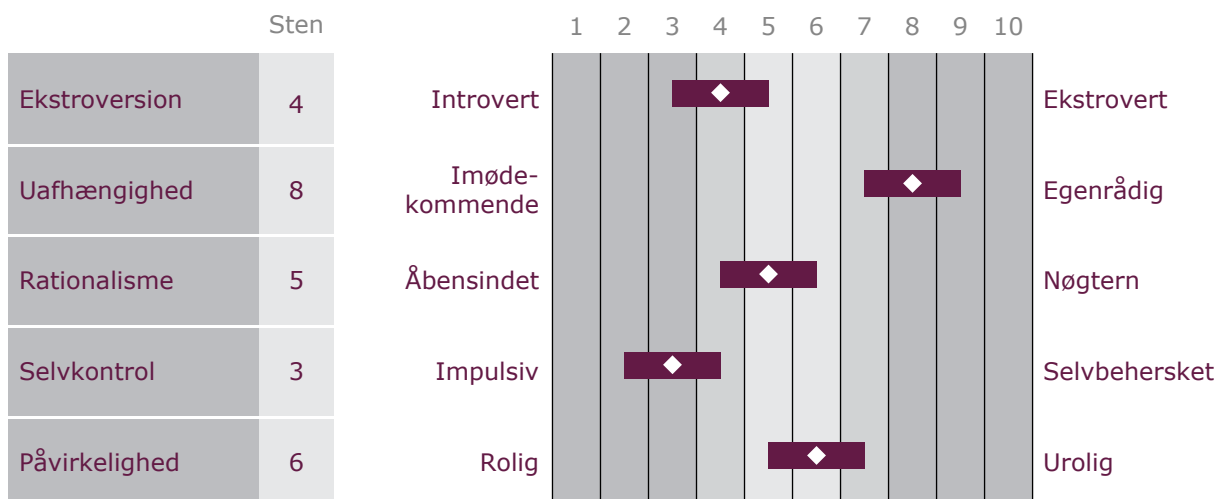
| | Sten | | 1 2 3 4 5 6 7 8 9 10 | |
|---|---|---|---|---|
| Ekstroversion | 4 | Introvert | | Ekstrovert |
| Uafhængighed | 8 | Imødekommende | | Egenrådig |
| Rationalisme | 5 | Åbensindet | | Nøgtern |
| Selvkontrol | 3 | Impulsiv | | Selvbehersket |
| Påvirkelighed | 6 | Rolig | | Urolig |